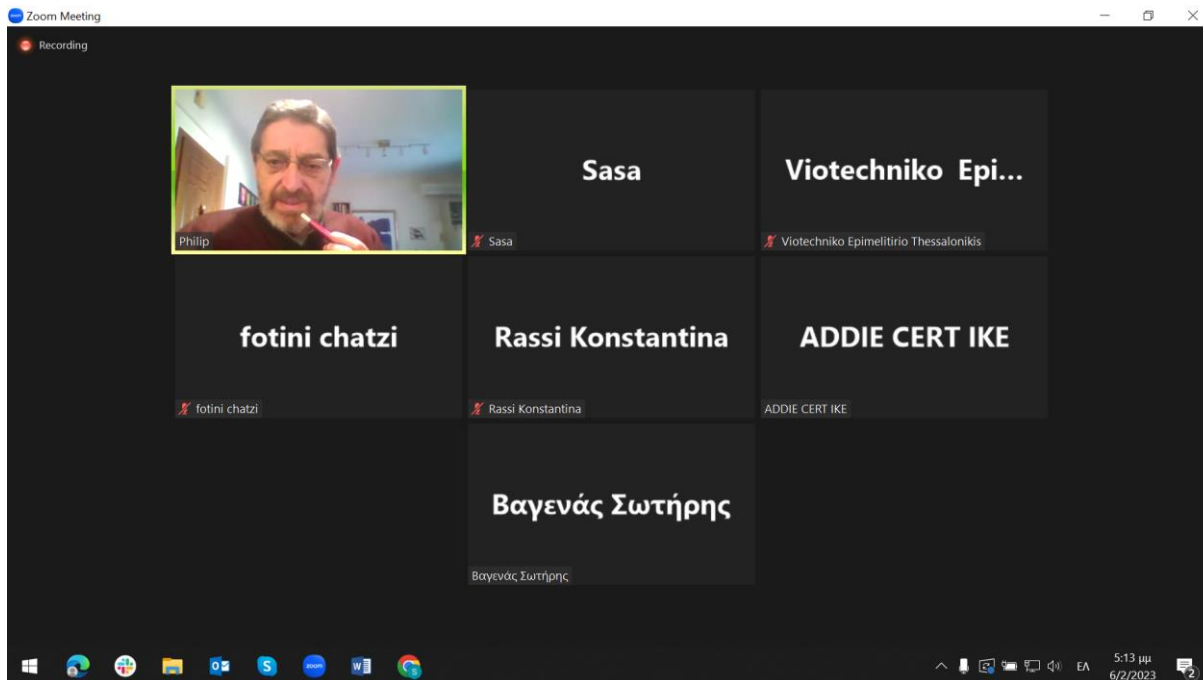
Zoom Meeting

Recording

Philip

Sasa

Sasa

Viotechniko Epi...

Viotechniko Epimelitirio Thessalonikis

fotini chatzi

fotini chatzi

Rassi Konstantina

Rassi Konstantina

ADDIE CERT IKE

ADDIE CERT IKE

Βαγενάς Σωτήρης

Βαγενάς Σωτήρης

zoom

ΕΛ

5:13 μμ
6/2/2023

2